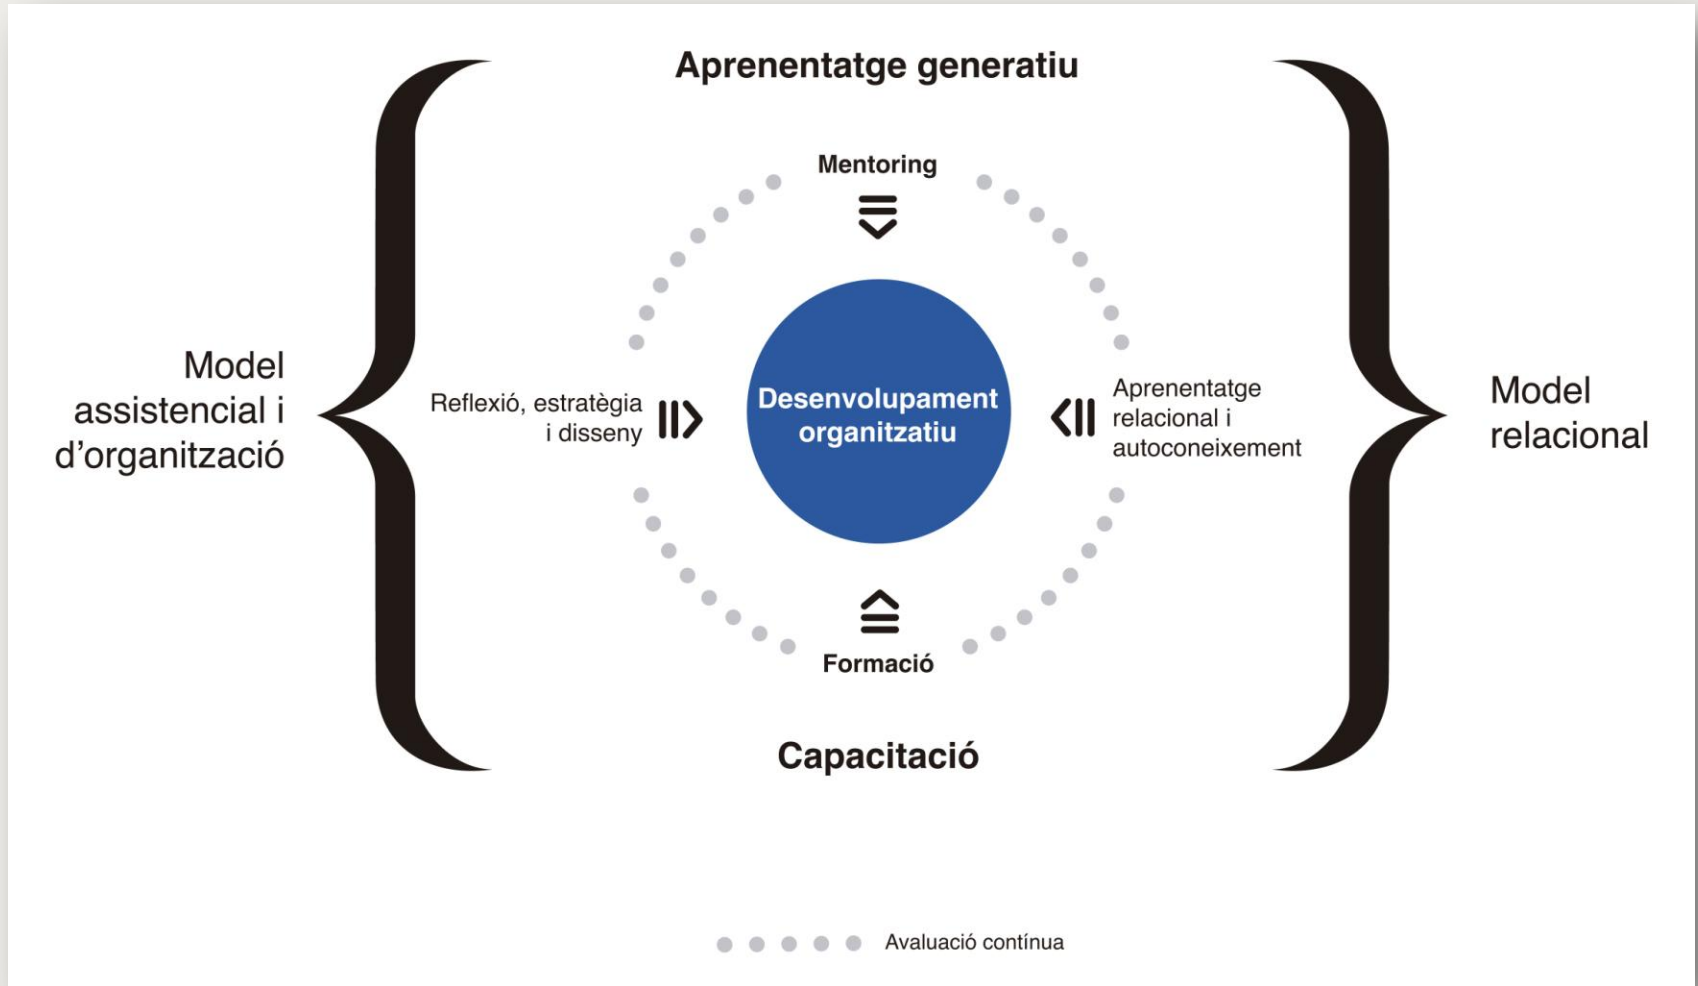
Aprenentatge generatiu

Mentoring

Model assistencial i d'organització

Reflexió, estratègia i disseny

Desenvolupament organitzatiu

Aprenentatge relacional i autoconeixement

Model relacional

Formació

Capacitació

Avaluació contínua